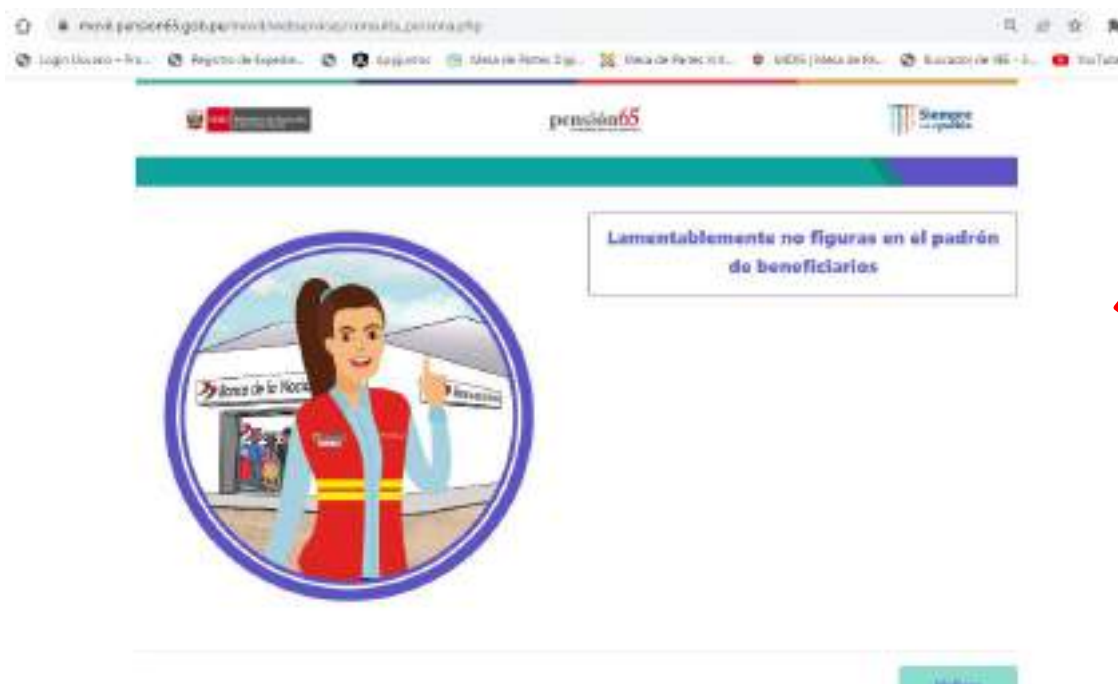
movil.pension65.gob.pe/movil/webservice/consulta_persona.php

Login Usuario – Fo... Registro de Expedie... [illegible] Mesa de Partes Digi... Mesa de Partes Virt... MIDIS | Mesa de Pa... Buscador de IBE - ... YouTube

pensión65

Siempre con el pueblo

Lamentablemente no figuras en el padrón de beneficiarios

Banco de la Nación

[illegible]